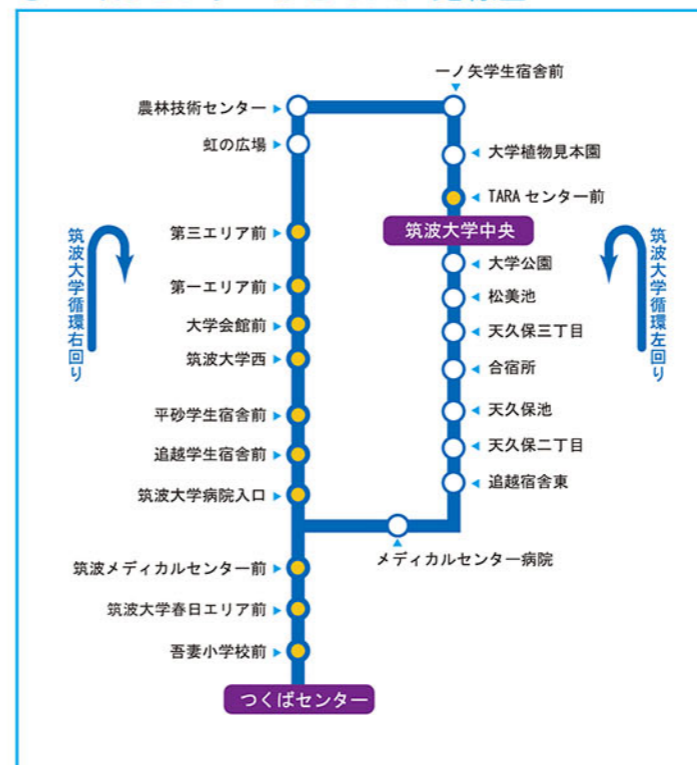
一ノ矢学生宿舎前
農林技術センター
虹の広場
大学植物見本園
TARA センター前
筑波大学中央
第三エリア前
第一エリア前
大学会館前
筑波大学西
平砂学生宿舎前
追越学生宿舎前
筑波大学病院入口
大学公園
松美池
天久保三丁目
合宿所
天久保池
天久保二丁目
追越宿舎東
メディカルセンター病院
筑波メディカルセンター前
筑波大学春日エリア前
吾妻小学校前
つくばセンター
筑波大学循環右回り
筑波大学循環左回り